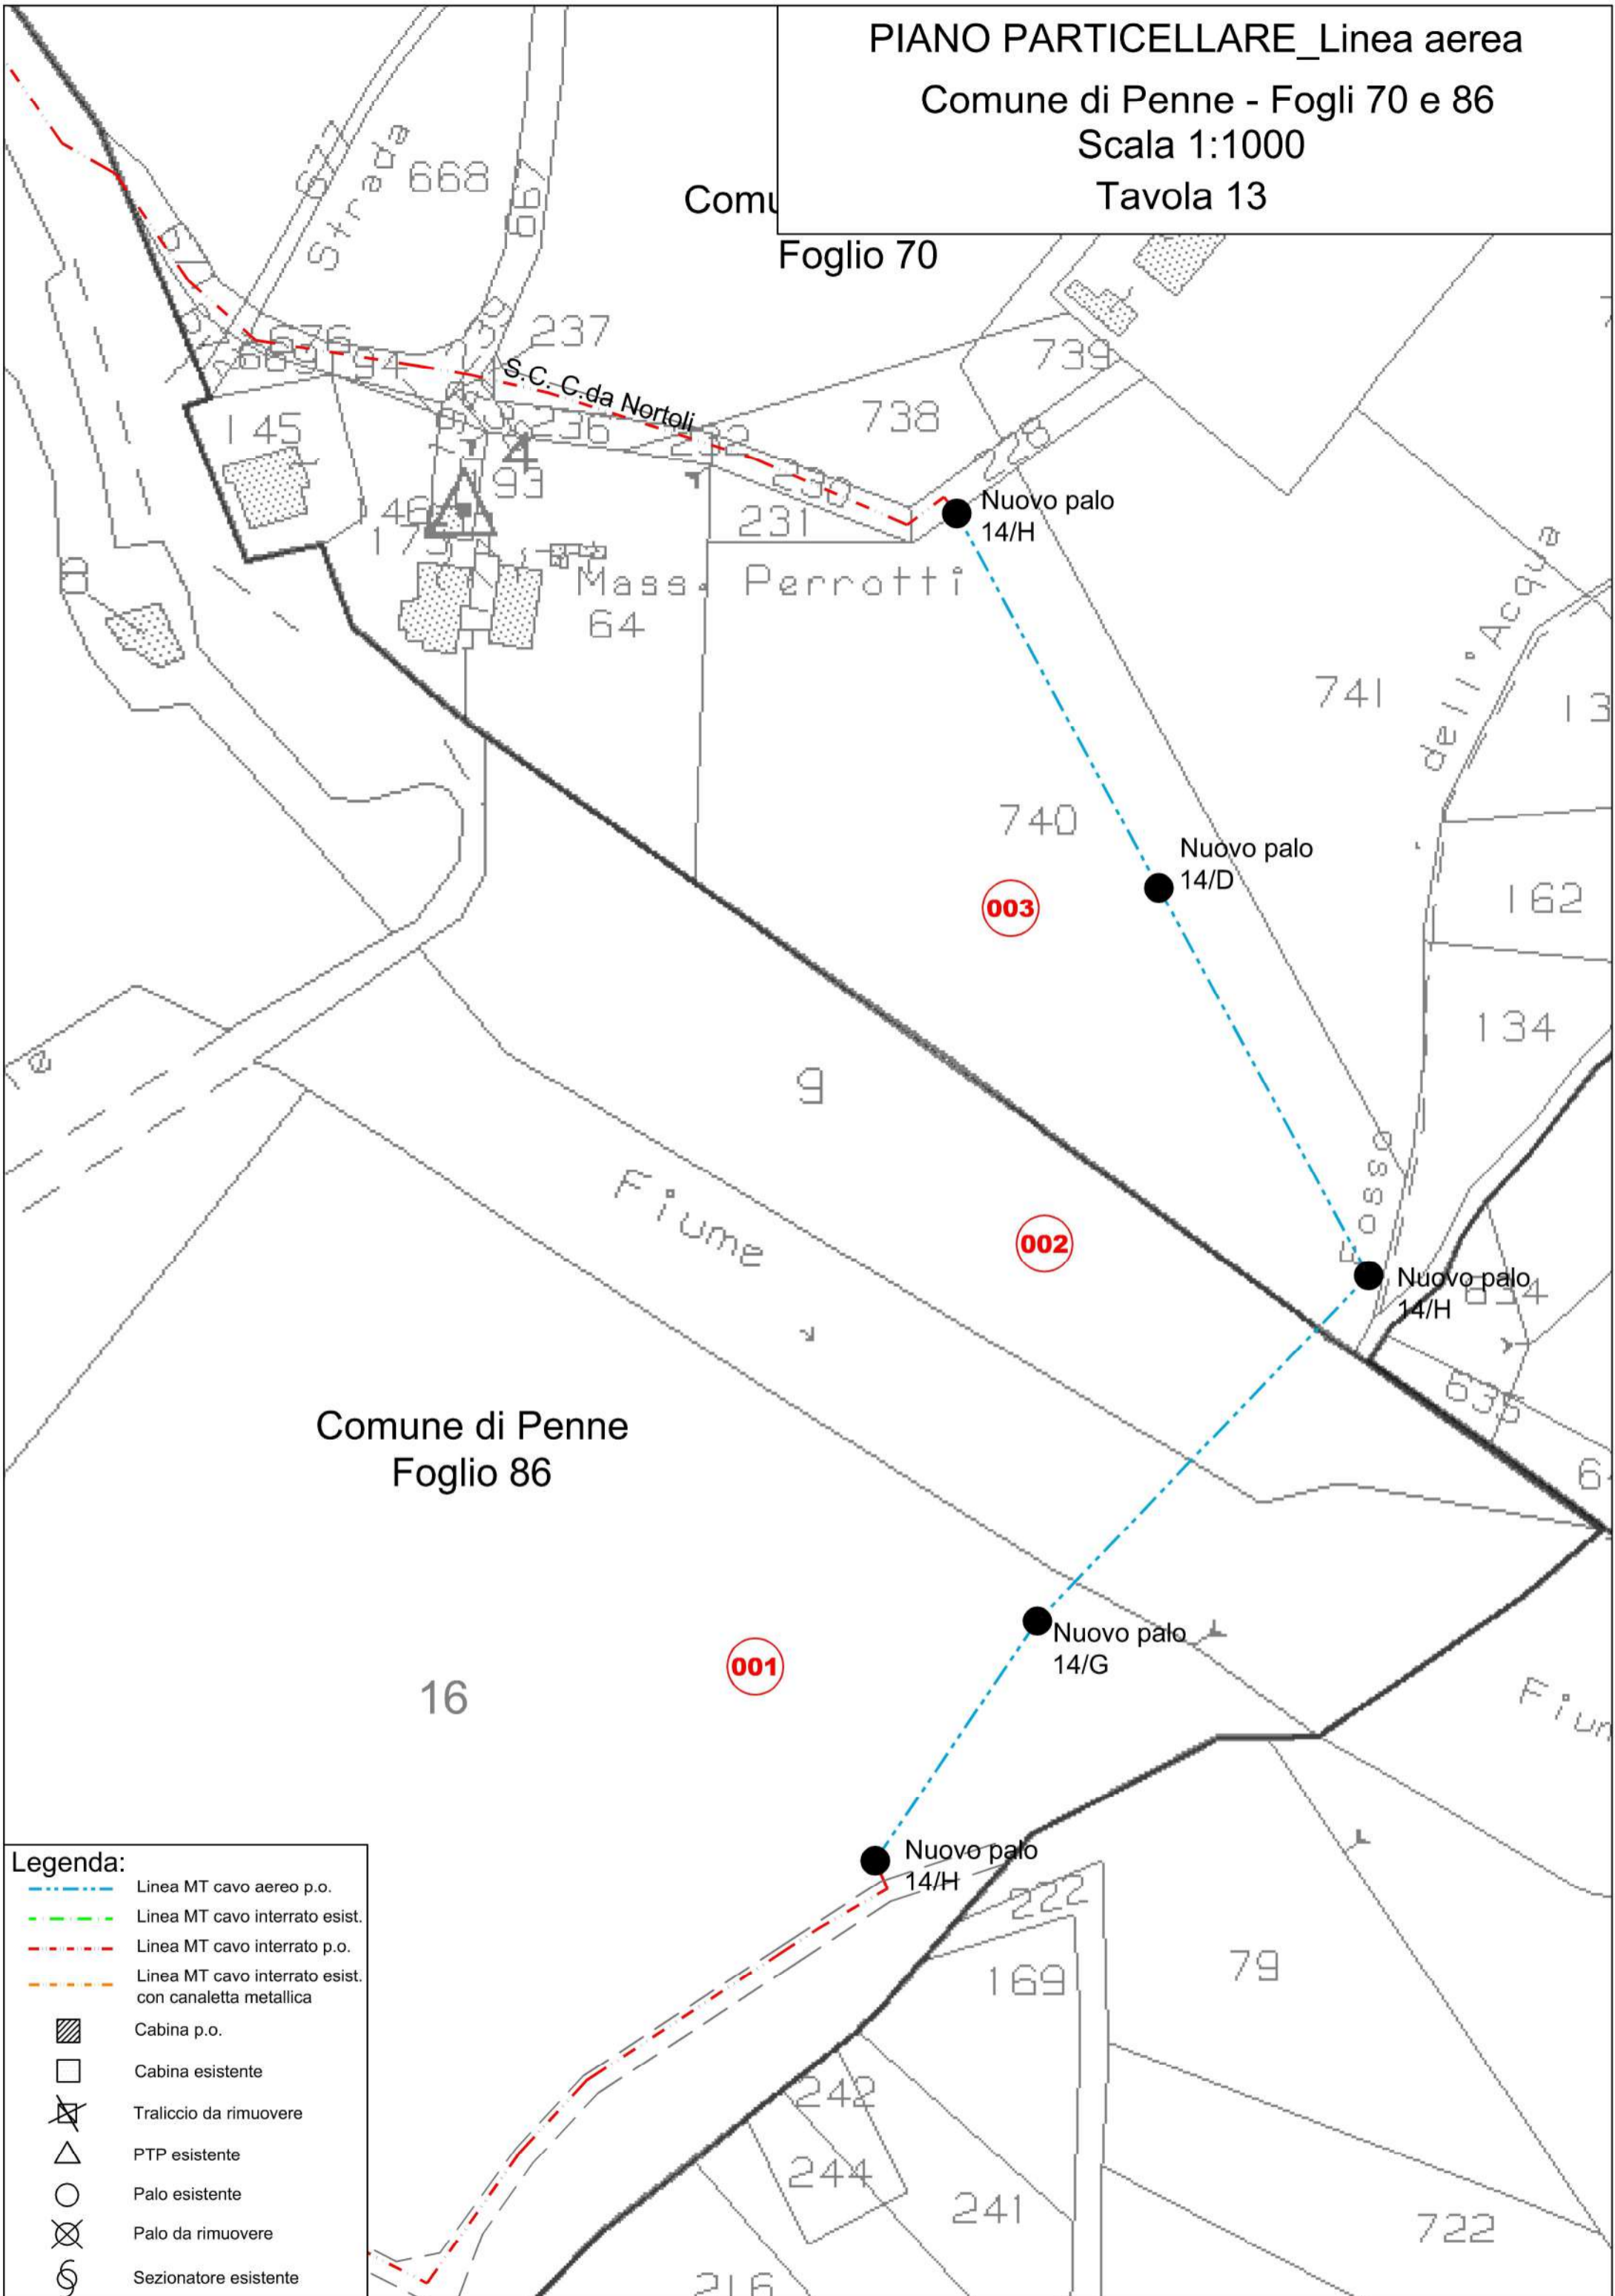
PIANO PARTICELLARE_Linea aerea
Comune di Penne - Fogli 70 e 86
Scala 1:1000
Tavola 13

Comu
Foglio 70

Strada
668
677
667
670
675
676
689
694
239
237
S.C. C.da Nortoli
739
738
145
236
232
230
228
193
231
146
175
Mass. Perrotti
64
Nuovo palo
14/H
dell'Acqua
741
13
740
Nuovo palo
14/D
003
162
134
9
Fosso
Fiume
002
Nuovo palo
14/H
634
635
64
Comune di Penne
Foglio 86
Nuovo palo
14/G
001
16
Fium
Nuovo palo
14/H
222
169
79
242
244
241
722
216

Legenda:
Linea MT cavo aereo p.o.
Linea MT cavo interrato esist.
Linea MT cavo interrato p.o.
Linea MT cavo interrato esist. con canaletta metallica
Cabina p.o.
Cabina esistente
Traliccio da rimuovere
PTP esistente
Palo esistente
Palo da rimuovere
Sezionatore esistente